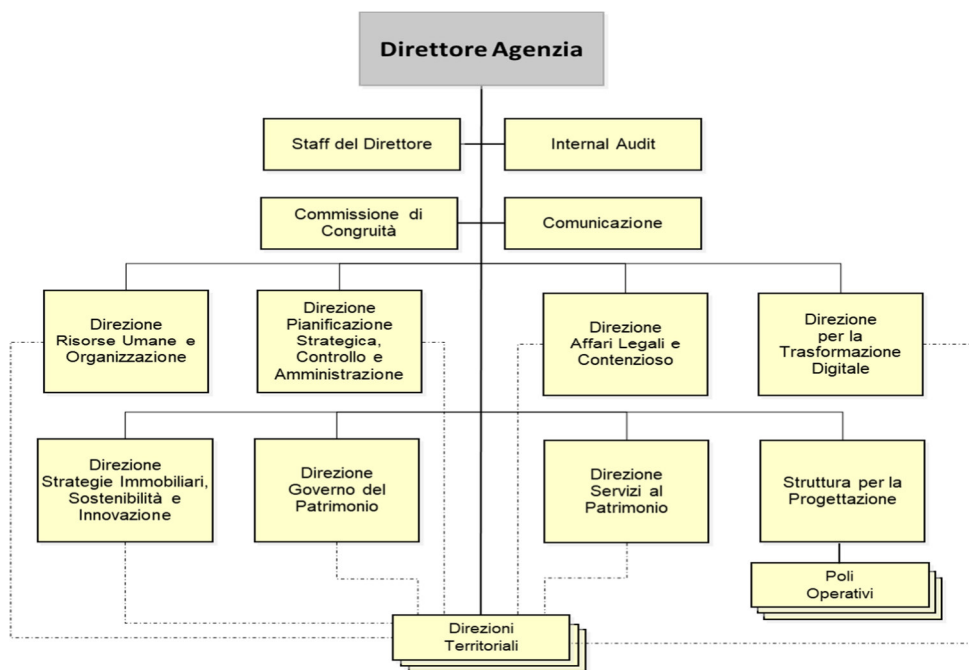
Direttore Agenzia

Staff del Direttore

Internal Audit

Commissione di Congruità

Comunicazione

Direzione Risorse Umane e Organizzazione

Direzione Pianificazione Strategica, Controllo e Amministrazione

Direzione Affari Legali e Contenzioso

Direzione per la Trasformazione Digitale

Direzione Strategie Immobiliari, Sostenibilità e Innovazione

Direzione Governo del Patrimonio

Direzione Servizi al Patrimonio

Struttura per la Progettazione

Poli Operativi

Direzioni Territoriali